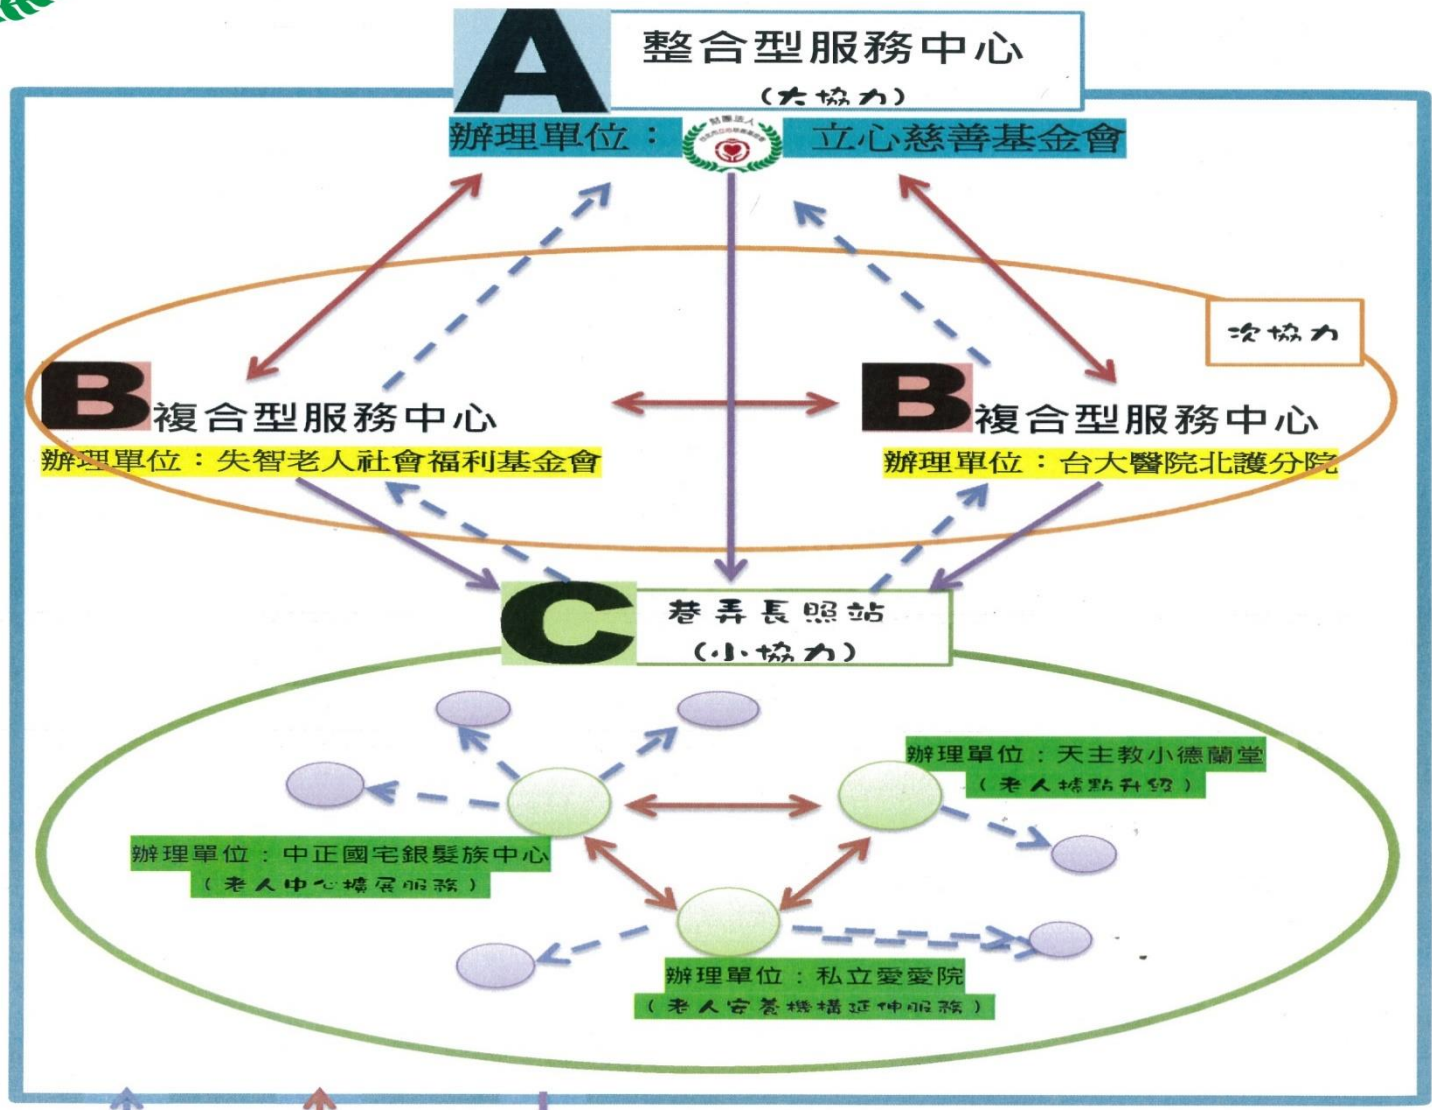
A 整合型服務中心
(大協力)
辦理單位：立心慈善基金會

次協力

B 複合型服務中心
辦理單位：失智老人社會福利基金會

B 複合型服務中心
辦理單位：台大醫院北護分院

C 巷弄長照站
(小協力)

辦理單位：天主教小德蘭堂
(老人據點升級)

辦理單位：中正國宅銀髮族中心
(老人中心擴展服務)

辦理單位：私立愛愛院
(老人安養機構延伸服務)